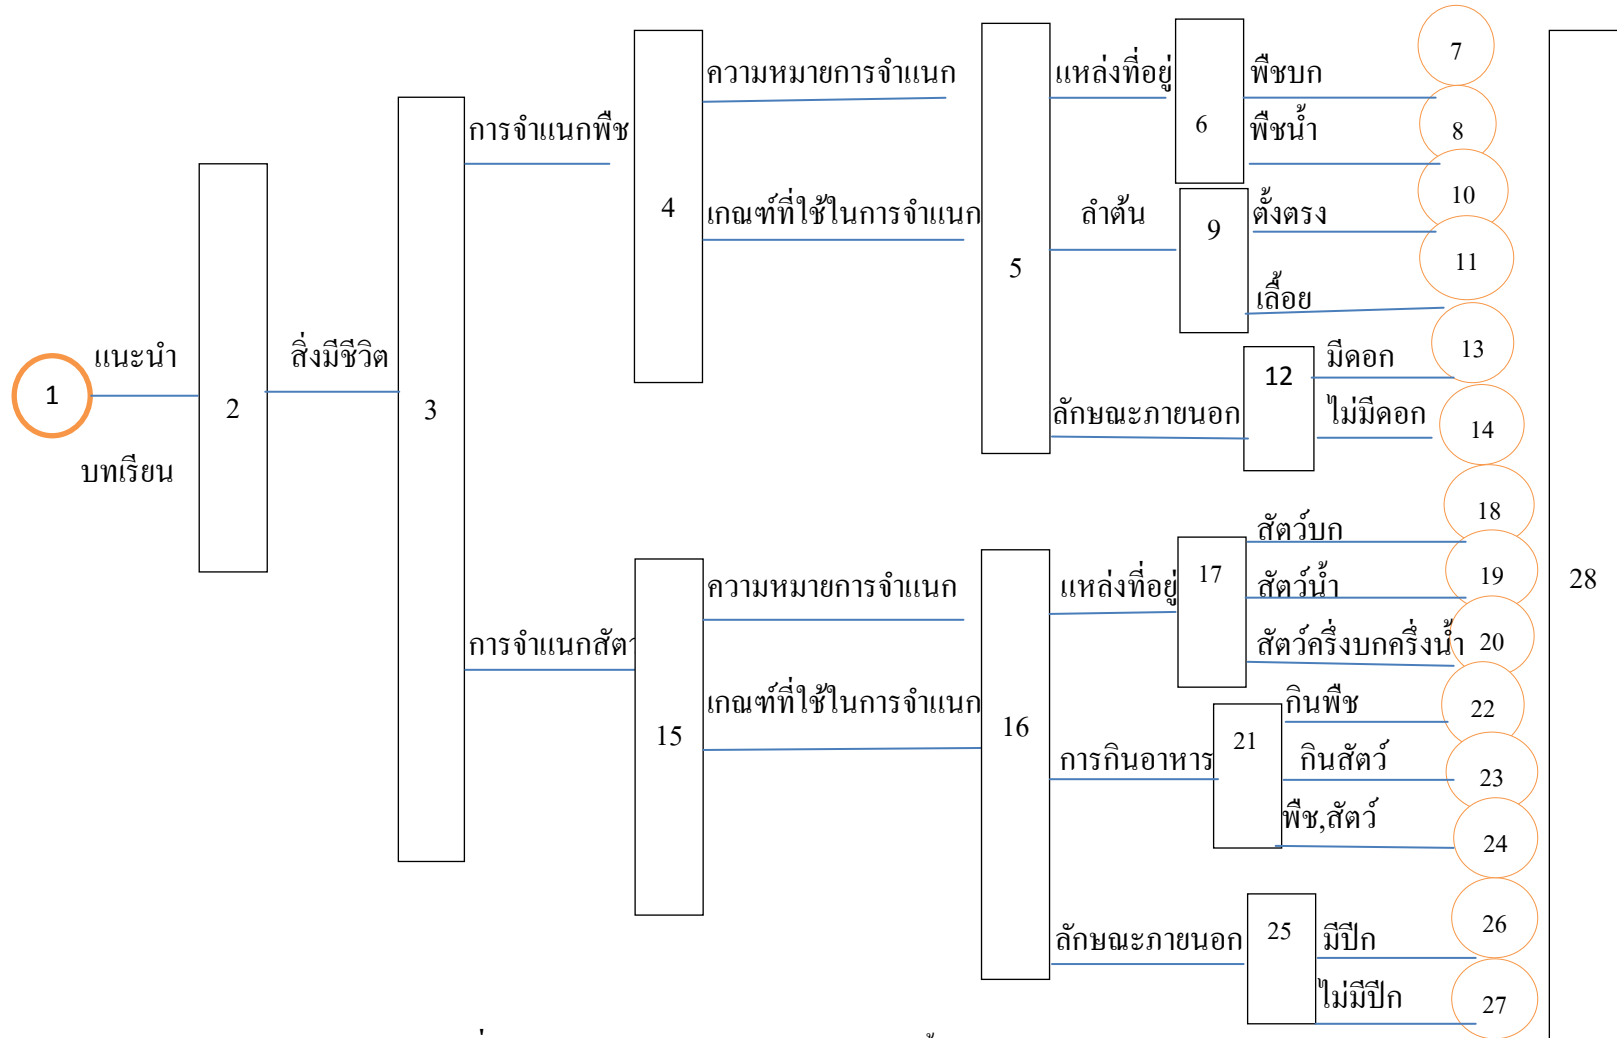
1
แนะนำ
บทเรียน
2
สิ่งมีชีวิต
3
การจำแนกพืช
4
ความหมายการจำแนก
เกณฑ์ที่ใช้ในการจำแนก
5
แหล่งที่อยู่
6
พืชบก
7
พืชน้ำ
8
ลำต้น
9
ตั้งตรง
10
เลื้อย
11
ลักษณะภายนอก
12
มีดอก
13
ไม่มีดอก
14
การจำแนกสัตว์
15
ความหมายการจำแนก
เกณฑ์ที่ใช้ในการจำแนก
16
แหล่งที่อยู่
17
สัตว์บก
18
สัตว์น้ำ
19
สัตว์ครึ่งบกครึ่งน้ำ
20
การกินอาหาร
21
กินพืช
22
กินสัตว์
23
พืช,สัตว์
24
ลักษณะภายนอก
25
มีปีก
26
ไม่มีปีก
27
28